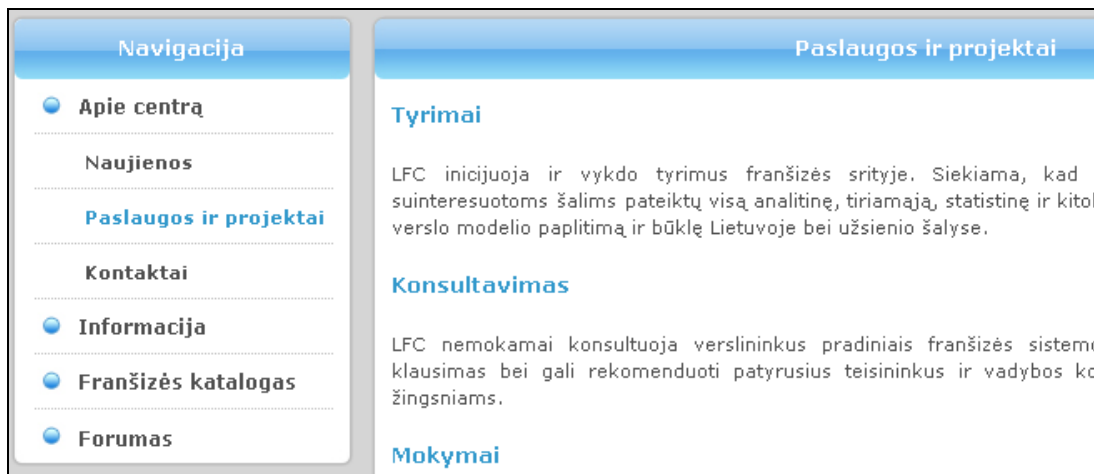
Navigacija

Apie centrą

Naujienos

Paslaugos ir projektai

Kontaktai

Informacija

Franšizės katalogas

Forumas

Paslaugos ir projektai

Tyrimai

LFC inicijuoja ir vykdo tyrimus franšizės srityje. Siekiama, kad suinteresuotoms šalims pateiktų visą analitinę, tiriamąją, statistinę ir kitol verslo modelio paplitimą ir būklę Lietuvoje bei užsienio šalyse.

Konsultavimas

LFC nemokamai konsultuoja verslininkus pradiniais franšizės sisteme klausimas bei gali rekomenduoti patyrusius teisininkus ir vadybos ko žingsniams.

Mokymai